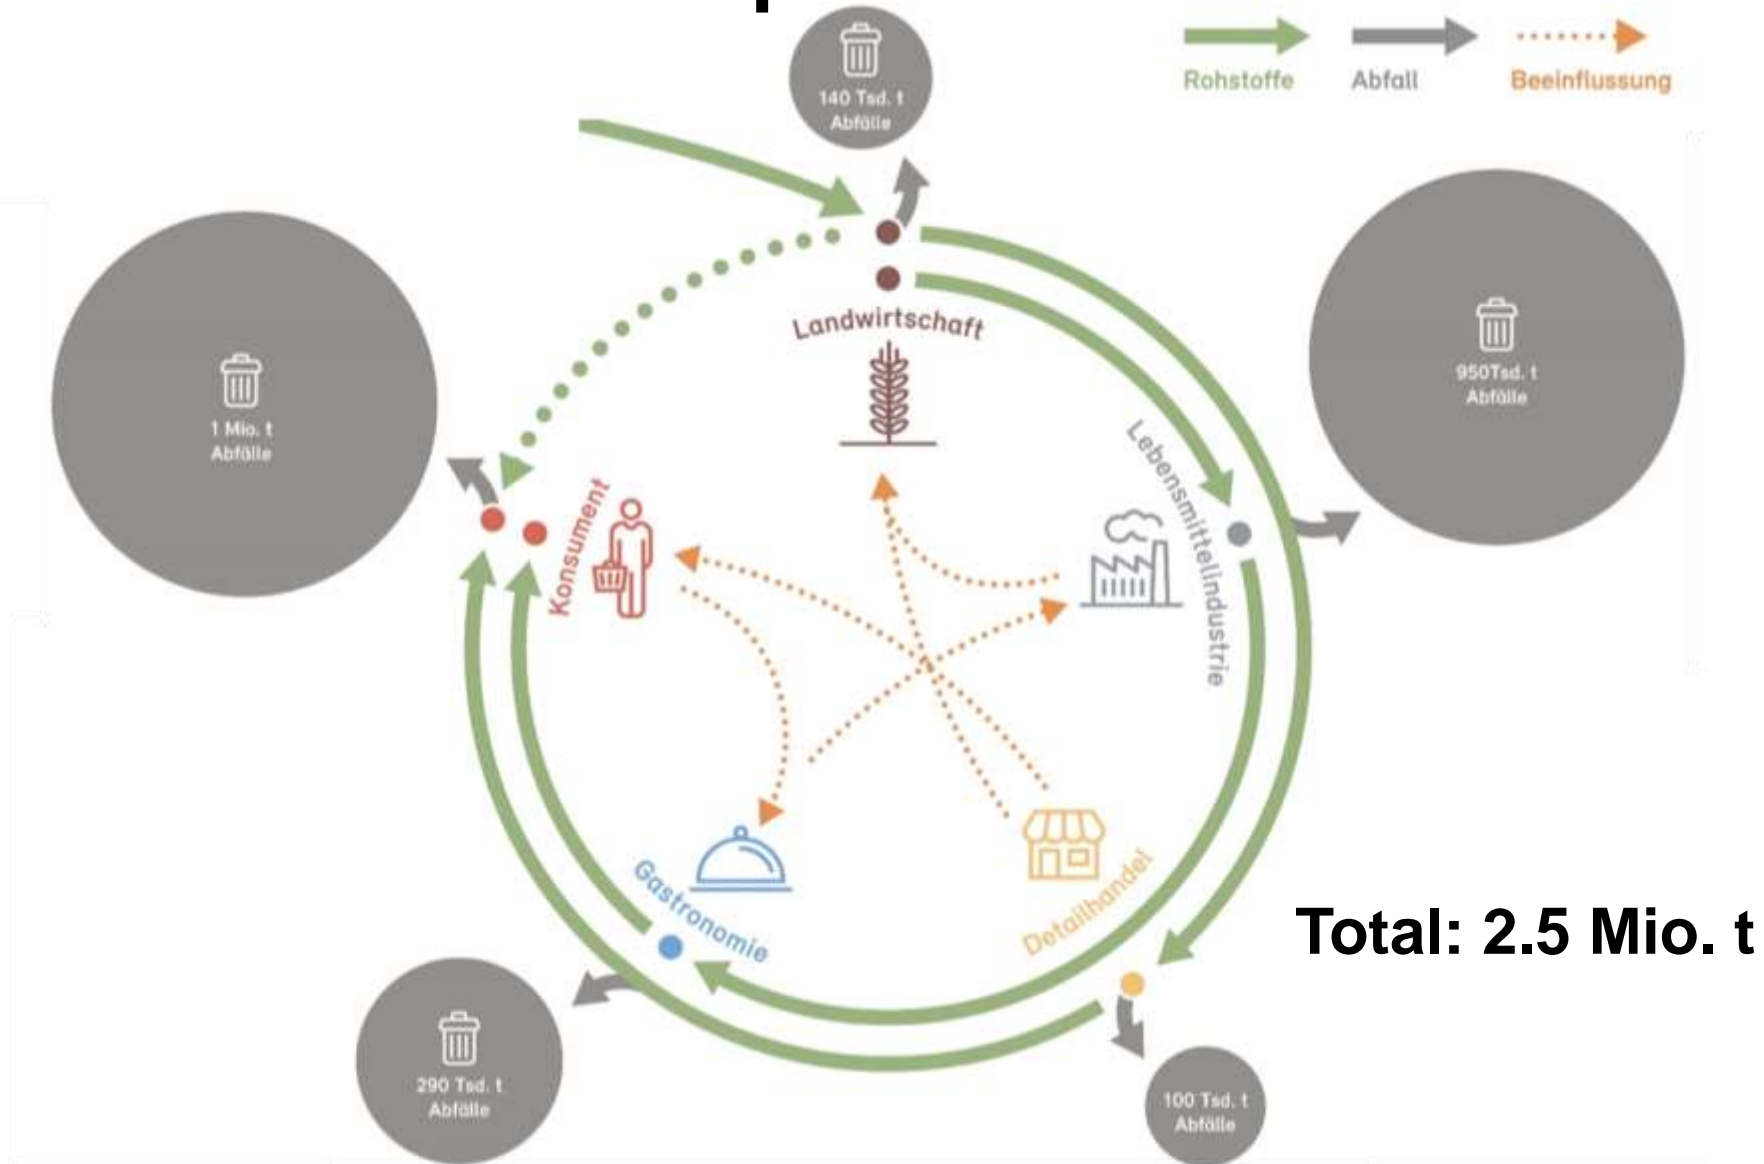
Rohstoffe
Abfall
Beeinflussung

140 Tsd. t
Abfälle

1 Mio. t
Abfälle

950Tsd. t
Abfälle

Landwirtschaft

Lebensmittelindustrie

Konsument

Gastronomie

Detailhandel

Total: 2.5 Mio. t

290 Tsd. t
Abfälle

100 Tsd. t
Abfälle